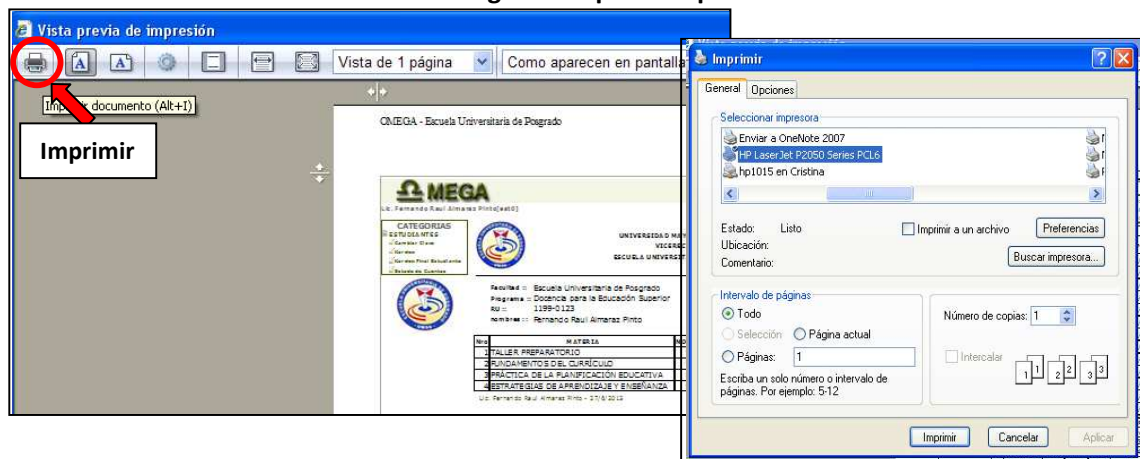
Vista previa de impresión

Vista de 1 página

Como aparecen en pantalla

Imprimir documento (Alt+I)

Imprimir

OMEGA - Escuela Universitaria de Posgrado

ΩMEGA

Lic. Fernando Raul Almaraz Pinto[est0]

CATEGORIAS
ESTUDIANTES
Cambiar Clave
Kardex
Kardex Final Estudiante
Estado de Cuentas

UNIVERSIDAD MA
VICER
ESCUELA UNIVERSIT

Facultad : Escuela Universitaria de Posgrado
Programa : Docencia para la Educación Superior
RU : 1199-0123
nombres : Fernando Raul Almaraz Pinto

| Nro | MATERIA |
|---|---|
| 1 | TALLER PREPARATORIO |
| 2 | FUNDAMENTOS DEL CURRÍCULO |
| 3 | PRÁCTICA DE LA PLANIFICACIÓN EDUCATIVA |
| 4 | ESTRATEGIAS DE APRENDIZAJE Y ENSEÑANZA |

Lic. Fernando Raul Almaraz Pinto - 27/6/2012

Imprimir

General | Opciones

Seleccionar impresora
Enviar a OneNote 2007
HP LaserJet P2050 Series PCL6
hp1015 en Cristina

Estado: Listo
Ubicación:
Comentario:

Imprimir a un archivo
Preferencias
Buscar impresora...

Intervalo de páginas
Todo
Selección
Página actual
Páginas: 1
Escriba un solo número o intervalo de páginas. Por ejemplo: 5-12

Número de copias: 1
Intercalar

Imprimir Cancelar Aplicar